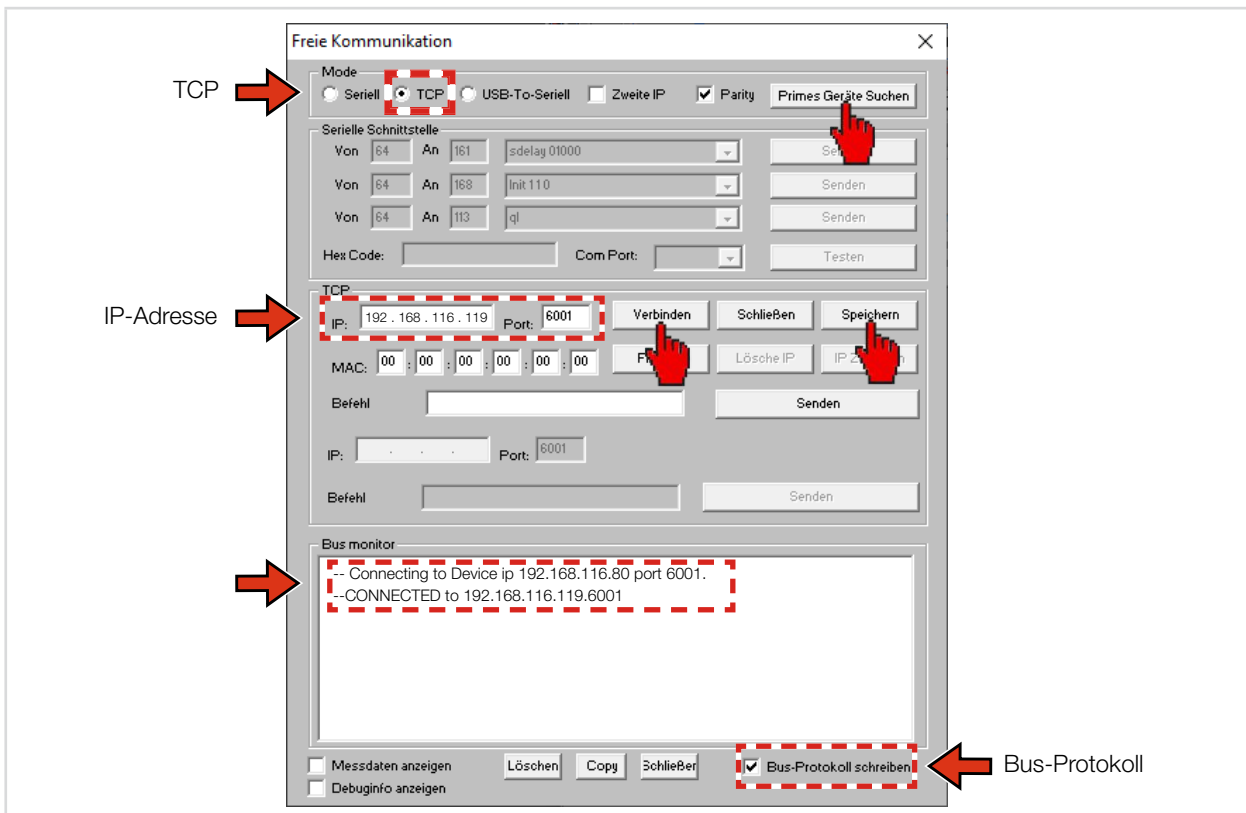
Freie Kommunikation

TCP

Mode
Seriell TCP USB-To-Seriell Zweite IP Parity Primes Geräte Suchen

Serielle Schnittstelle
Von 64 An 161 sdelay 01000 Se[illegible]
Von 64 An 168 Init 110 Senden
Von 64 An 113 ql Senden
Hex Code: Com Port: Testen

IP-Adresse

TCP
IP: 192 . 168 . 116 . 119 Port: 6001 Verbinden Schließen Speichern
MAC: 00 : 00 : 00 : 00 : 00 : 00 F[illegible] Lösche IP IP Z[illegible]
Befehl Senden

IP: . . . Port: 6001
Befehl Senden

Bus monitor
-- Connecting to Device ip 192.168.116.80 port 6001.
--CONNECTED to 192.168.116.119.6001

Messdaten anzeigen
Debuginfo anzeigen
Löschen Copy Schließen
Bus-Protokoll schreiben

Bus-Protokoll